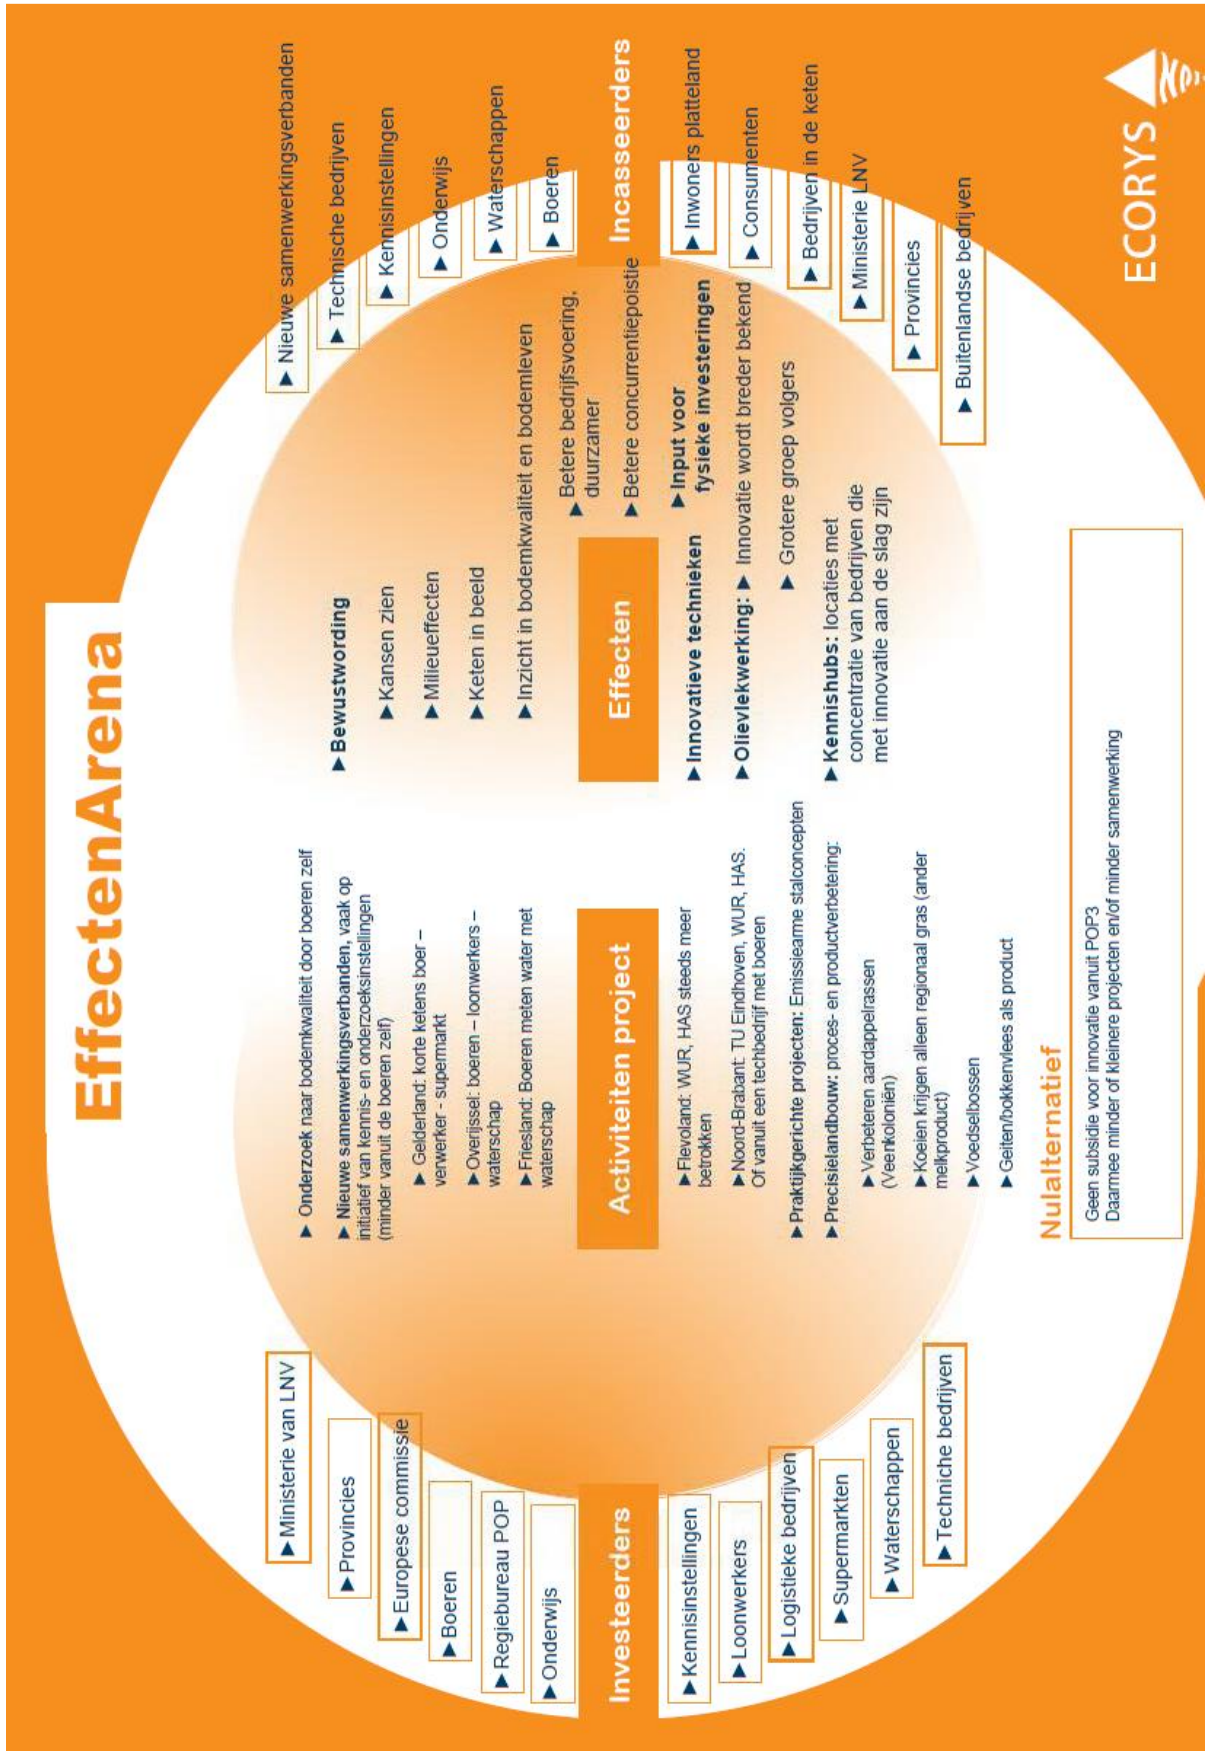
EffectenArena

Investeerders

▶ Ministerie van LNV

▶ Provincies

▶ Europese commissie

▶ Boeren

▶ Regiebureau POP

▶ Onderwijs

▶ Kennisinstellingen

▶ Loonwerkers

▶ Logistieke bedrijven

▶ Supermarkten

▶ Waterschappen

▶ Techniche bedrijven

Activiteiten project

▶ Onderzoek naar bodemkwaliteit door boeren zelf

▶ Nieuwe samenwerkingsverbanden, vaak op initiatief van kennis- en onderzoeksinstellingen (minder vanuit de boeren zelf)

▶ Gelderland: korte ketens boer – verwerker - supermarkt

▶ Overijssel: boeren – loonwerkers – waterschap

▶ Friesland: Boeren meten water met waterschap

▶ Flevoland: WUR, HAS steeds meer betrokken

▶ Noord-Brabant: TU Eindhoven, WUR, HAS. Of vanuit een techbedrijf met boeren

▶ Praktijkgerichte projecten: Emissiearme stalconcepten

▶ Precisielandbouw: proces- en productverbetering:

▶ Verbeteren aardappelrassen (Veenkoloniën)

▶ Koeien krijgen alleen regionaal gras (ander melkproduct)

▶ Voedselbossen

▶ Geiten/bokkenvlees als product

Effecten

▶ Bewustwording

▶ Kansen zien

▶ Milieueffecten

▶ Keten in beeld

▶ Inzicht in bodemkwaliteit en bodemleven

▶ Betere bedrijfsvoering, duurzamer

▶ Betere concurrentiepoistie

▶ Innovatieve technieken

▶ Input voor fysieke investeringen

▶ Olievlekwerking: ▶ Innovatie wordt breder bekend

▶ Grotere groep volgers

▶ Kennishubs: locaties met concentratie van bedrijven die met innovatie aan de slag zijn

Nulalternatief

Geen subsidie voor innovatie vanuit POP3
Daarmee minder of kleinere projecten en/of minder samenwerking

Incasseerders

▶ Nieuwe samenwerkingsverbanden

▶ Technische bedrijven

▶ Kennisinstellingen

▶ Onderwijs

▶ Waterschappen

▶ Boeren

▶ Inwoners platteland

▶ Consumenten

▶ Bedrijven in de keten

▶ Ministerie LNV

▶ Provincies

▶ Buitenlandse bedrijven

ECORYS